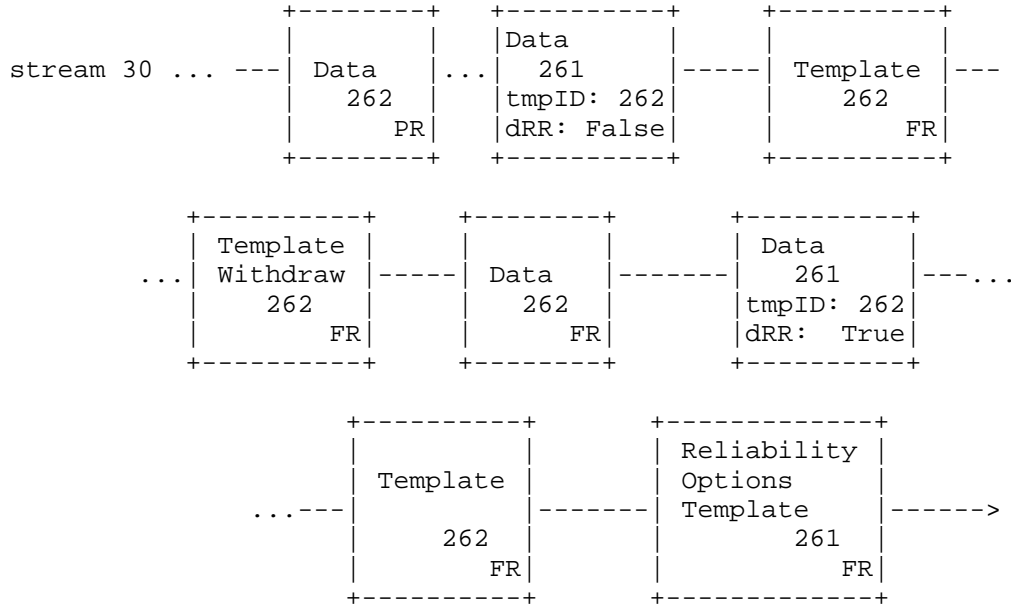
stream 30 ... --- Data 262 PR ... Data 261 tmpID: 262 dRR: False ----- Template 262 FR ---

... Template Withdraw 262 FR ----- Data 262 FR ------- Data 261 tmpID: 262 dRR: True ---...

...--- Template 262 FR ------- Reliability Options Template 261 FR ------>